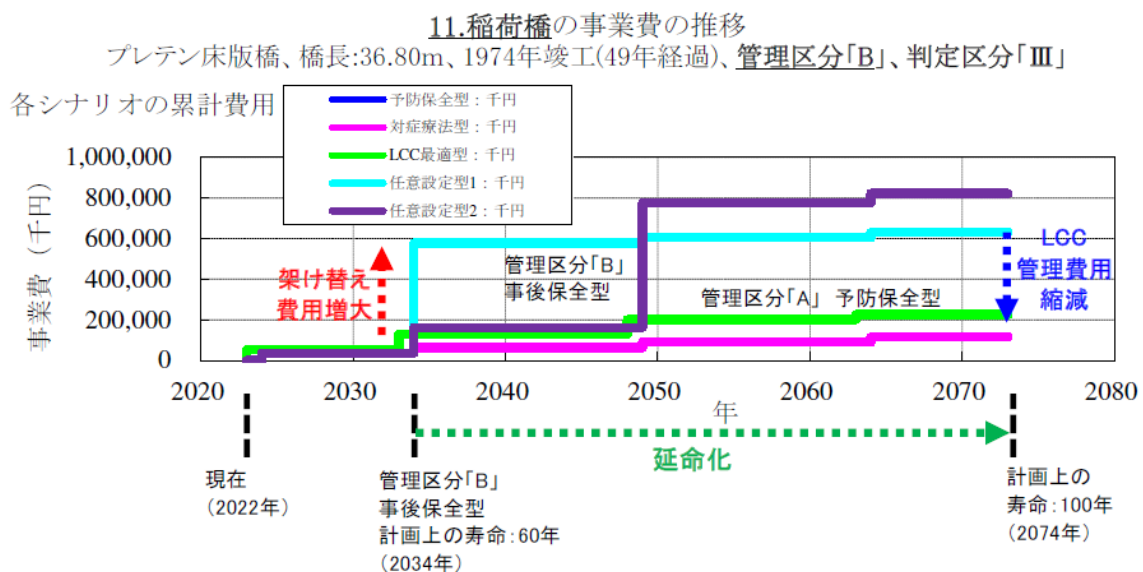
11.稲荷橋の事業費の推移
プレテン床版橋、橋長:36.80m、1974年竣工(49年経過)、管理区分「B」、判定区分「Ⅲ」

各シナリオの累計費用

予防保全型：千円
対症療法型：千円
LCC最適型：千円
任意設定型1：千円
任意設定型2：千円

事業費（千円）

1,000,000
800,000
600,000
400,000
200,000
0

架け替え費用増大

管理区分「B」
事後保全型

管理区分「A」 予防保全型

LCC
管理費用
縮減

2020 2030 2040 2050 2060 2070 2080
年

延命化

現在
(2022年)

管理区分「B」
事後保全型
計画上の寿命:60年
(2034年)

計画上の
寿命:100年
(2074年)